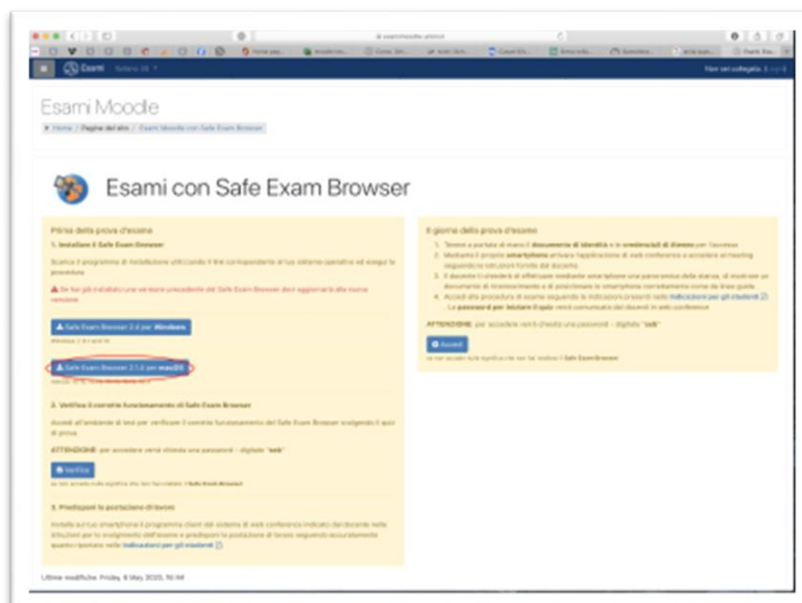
Esami Moodle

Home / Pagine del sito / Esami Moodle con Safe Exam Browser

Esami con Safe Exam Browser

Prima della prova d'esame

1. Installare il Safe Exam Browser

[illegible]

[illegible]

Safe Exam Browser 2.4 per Windows

Safe Exam Browser 2.1.4 per macOS

2. Verifica il corretto funzionamento di Safe Exam Browser

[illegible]

ATTENZIONE: per accedere verrà chiesta una password - digitate "seb"

Verifica

3. Predisponi la postazione di lavoro

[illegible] Indicazioni per gli studenti

Il giorno della prova d'esame

1. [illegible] documento di identità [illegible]
2. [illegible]
3. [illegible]
4. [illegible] Indicazioni per gli studenti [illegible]

ATTENZIONE: per accedere verrà chiesta una password - digitate "seb"

Accedi

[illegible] Safe Exam Browser

Ultime modifiche: Friday, 8 May 2020, 16:44